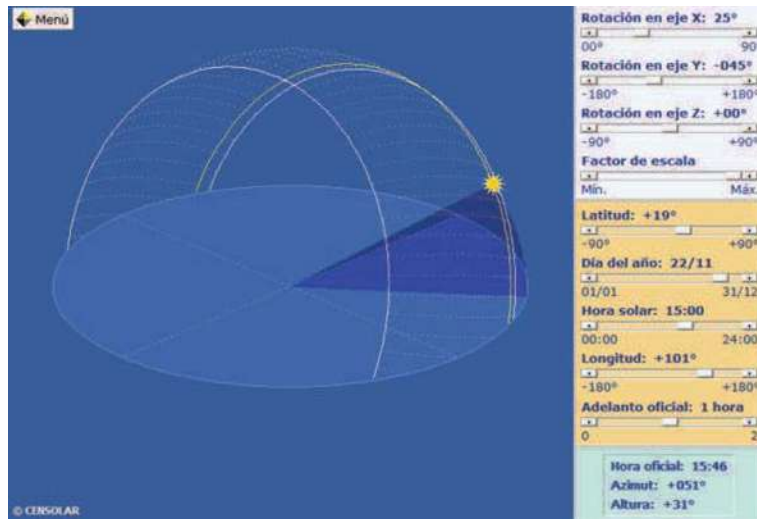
Menú

Rotación en eje X: 25°
00° 90

Rotación en eje Y: -045°
-180° +180°

Rotación en eje Z: +00°
-90° +90°

Factor de escala
Mín. Máx

Latitud: +19°
-90° +90°

Día del año: 22/11
01/01 31/12

Hora solar: 15:00
00:00 24:00

Longitud: +101°
-180° +180°

Adelanto oficial: 1 hora
0 2

Hora oficial: 15:46
Azimut: +051°
Altura: +31°

© CENSOLAR